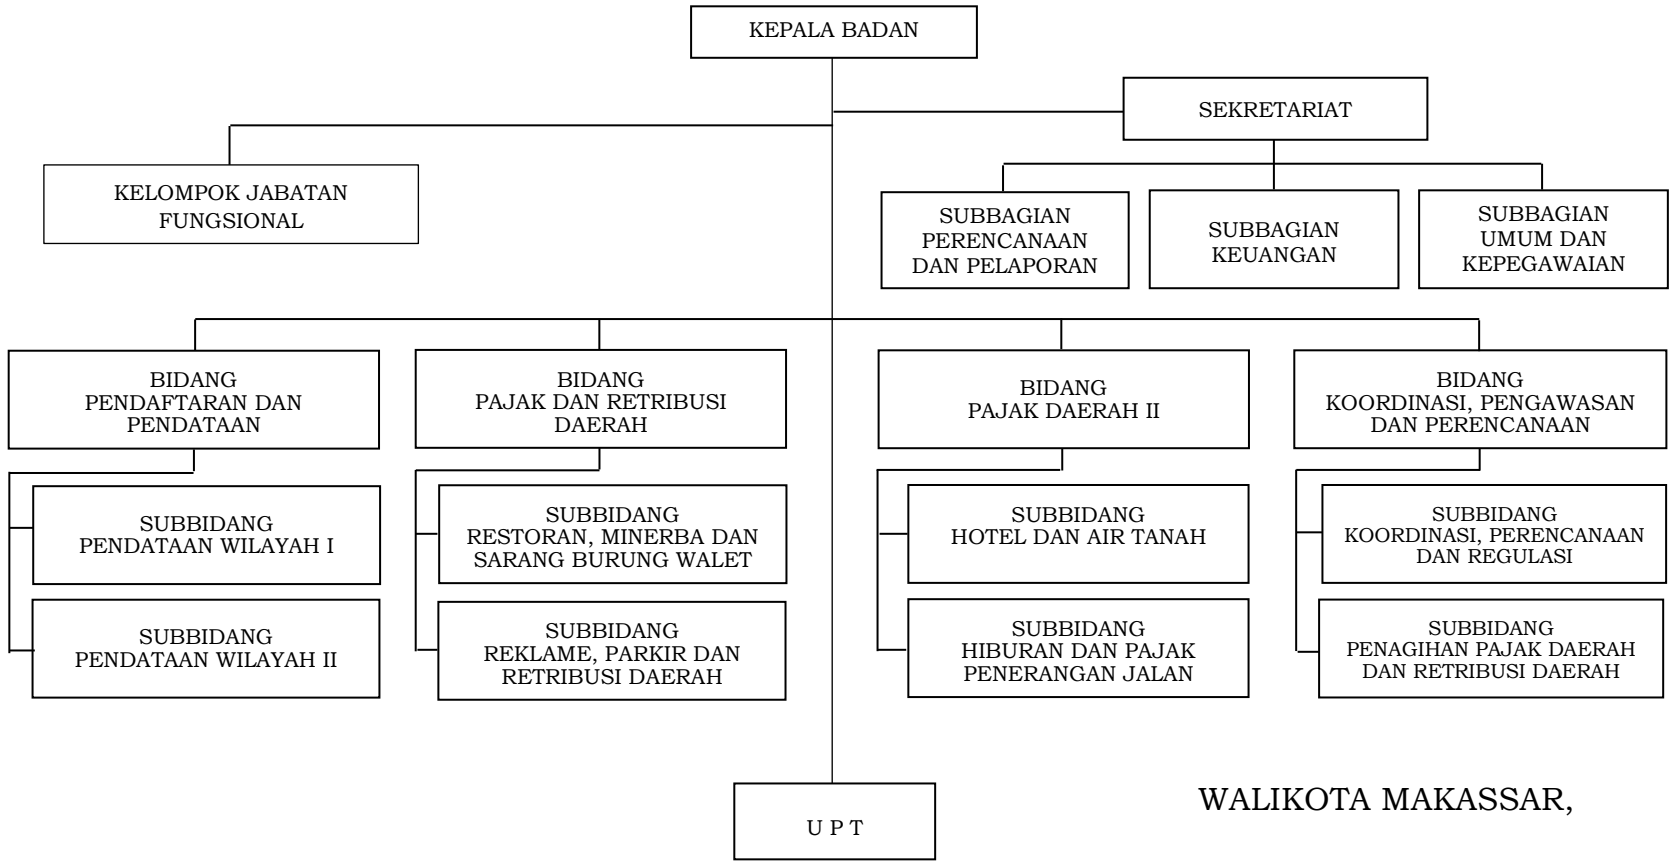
KEPALA BADAN

SEKRETARIAT

KELOMPOK JABATAN FUNGSIONAL

SUBBAGIAN PERENCANAAN DAN PELAPORAN

SUBBAGIAN KEUANGAN

SUBBAGIAN UMUM DAN KEPEGAWAIAN

BIDANG PENDAFTARAN DAN PENDATAAN

SUBBIDANG PENDATAAN WILAYAH I

SUBBIDANG PENDATAAN WILAYAH II

BIDANG PAJAK DAN RETRIBUSI DAERAH

SUBBIDANG RESTORAN, MINERBA DAN SARANG BURUNG WALET

SUBBIDANG REKLAME, PARKIR DAN RETRIBUSI DAERAH

BIDANG PAJAK DAERAH II

SUBBIDANG HOTEL DAN AIR TANAH

SUBBIDANG HIBURAN DAN PAJAK PENERANGAN JALAN

BIDANG KOORDINASI, PENGAWASAN DAN PERENCANAAN

SUBBIDANG KOORDINASI, PERENCANAAN DAN REGULASI

SUBBIDANG PENAGIHAN PAJAK DAERAH DAN RETRIBUSI DAERAH

U P T

WALIKOTA MAKASSAR,